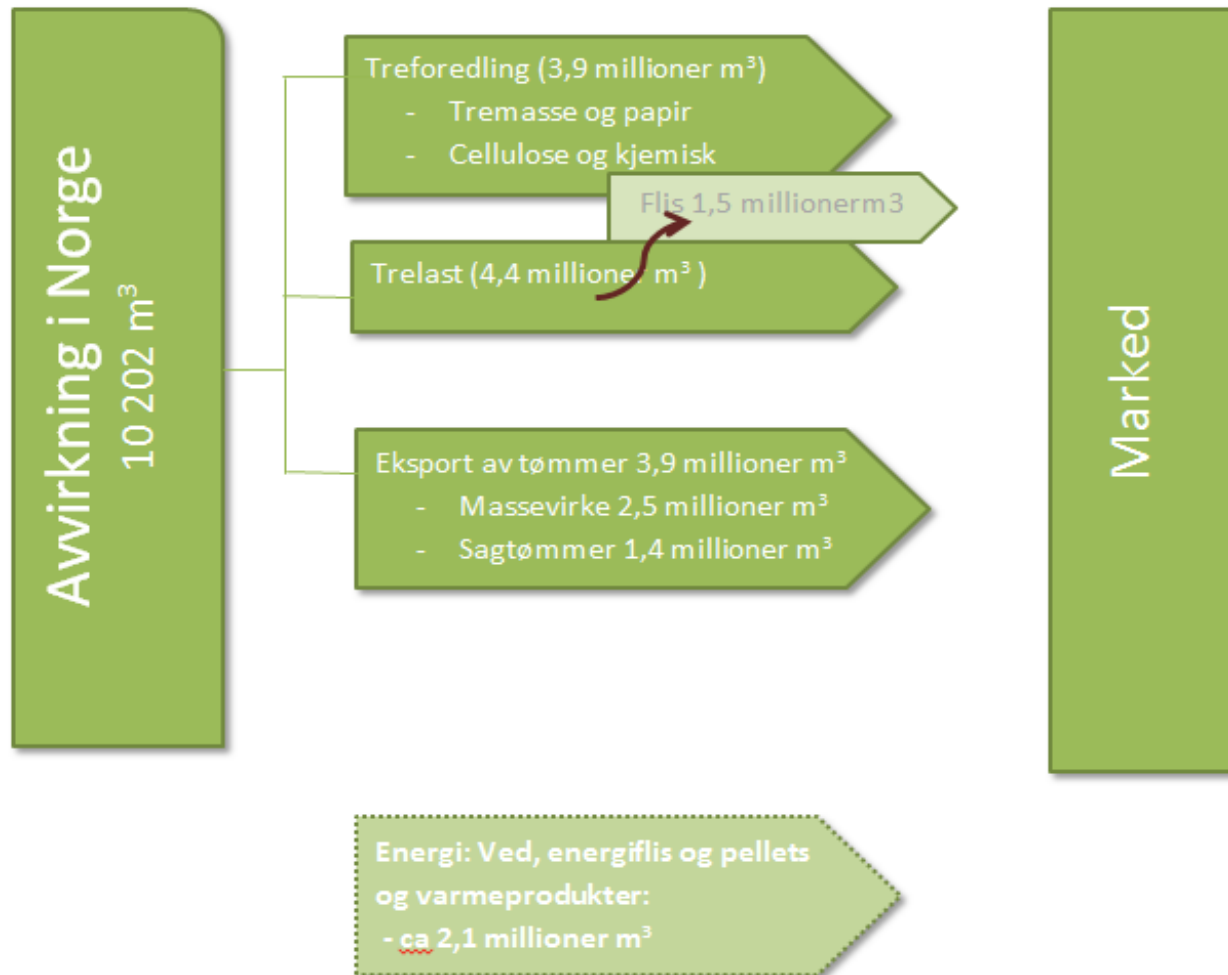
Avvirkning i Norge
10 202 m$^3$

Treforedling (3,9 millioner m$^3$)
- Tremasse og papir
- Cellulose og kjemisk

Flis 1,5 millionerm3

Trelast (4,4 millioner m$^3$ )

Eksport av tømmer 3,9 millioner m$^3$
- Massevirke 2,5 millioner m$^3$
- Sagtømmer 1,4 millioner m$^3$

Marked

Energi: Ved, energiflis og pellets og varmeprodukter:
- ca 2,1 millioner m$^3$